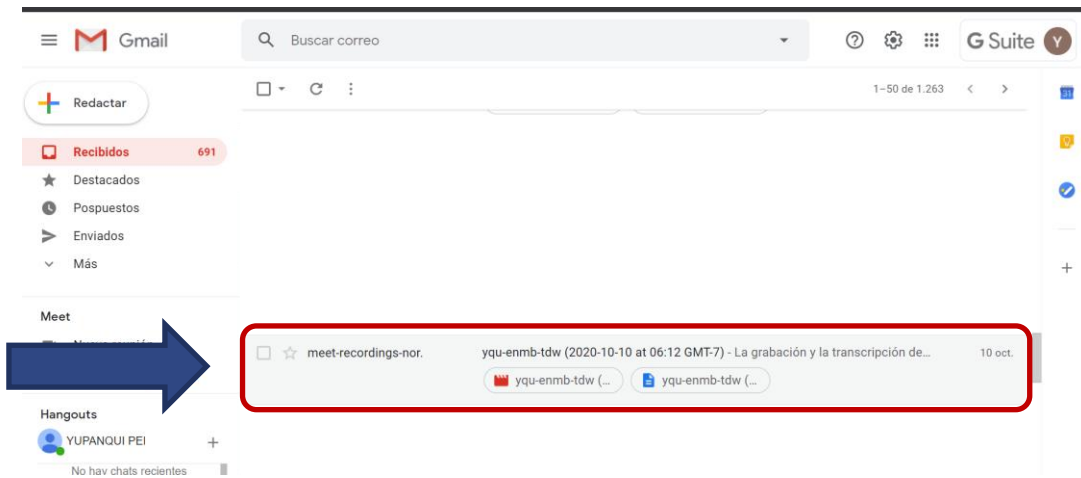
Gmail

Buscar correo

G Suite Y

Redactar

Recibidos 691

Destacados

Pospuestos

Enviados

Más

Meet

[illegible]

Hangouts

YUPANQUI PEI

No hay chats recientes

1–50 de 1.263

meet-recordings-nor. yqu-enmb-tdw (2020-10-10 at 06:12 GMT-7) - La grabación y la transcripción de... 10 oct.

yqu-enmb-tdw (...

yqu-enmb-tdw (...